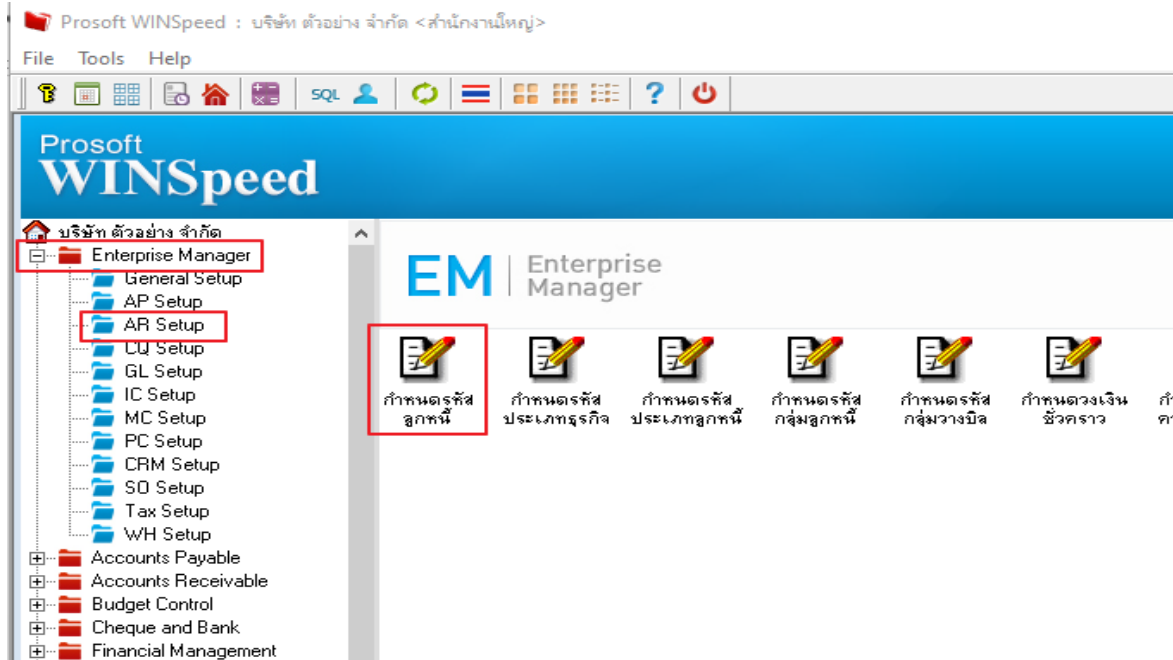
Prosoft WINSpeed : บริษัท ตัวอย่าง จำกัด <สำนักงานใหญ่>

File Tools Help

SQL

Prosoft
WINSpeed

บริษัท ตัวอย่าง จำกัด
Enterprise Manager
General Setup
AP Setup
AR Setup
CQ Setup
GL Setup
IC Setup
MC Setup
PC Setup
CRM Setup
SO Setup
Tax Setup
WH Setup
Accounts Payable
Accounts Receivable
Budget Control
Cheque and Bank
Financial Management

EM Enterprise Manager

กำหนดรหัสลูกหนี้
กำหนดรหัสประเภทธุรกิจ
กำหนดรหัสประเภทลูกหนี้
กำหนดรหัสกลุ่มลูกหนี้
กำหนดรหัสกลุ่มวางบิล
กำหนดวงเงินชั่วคราว
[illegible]